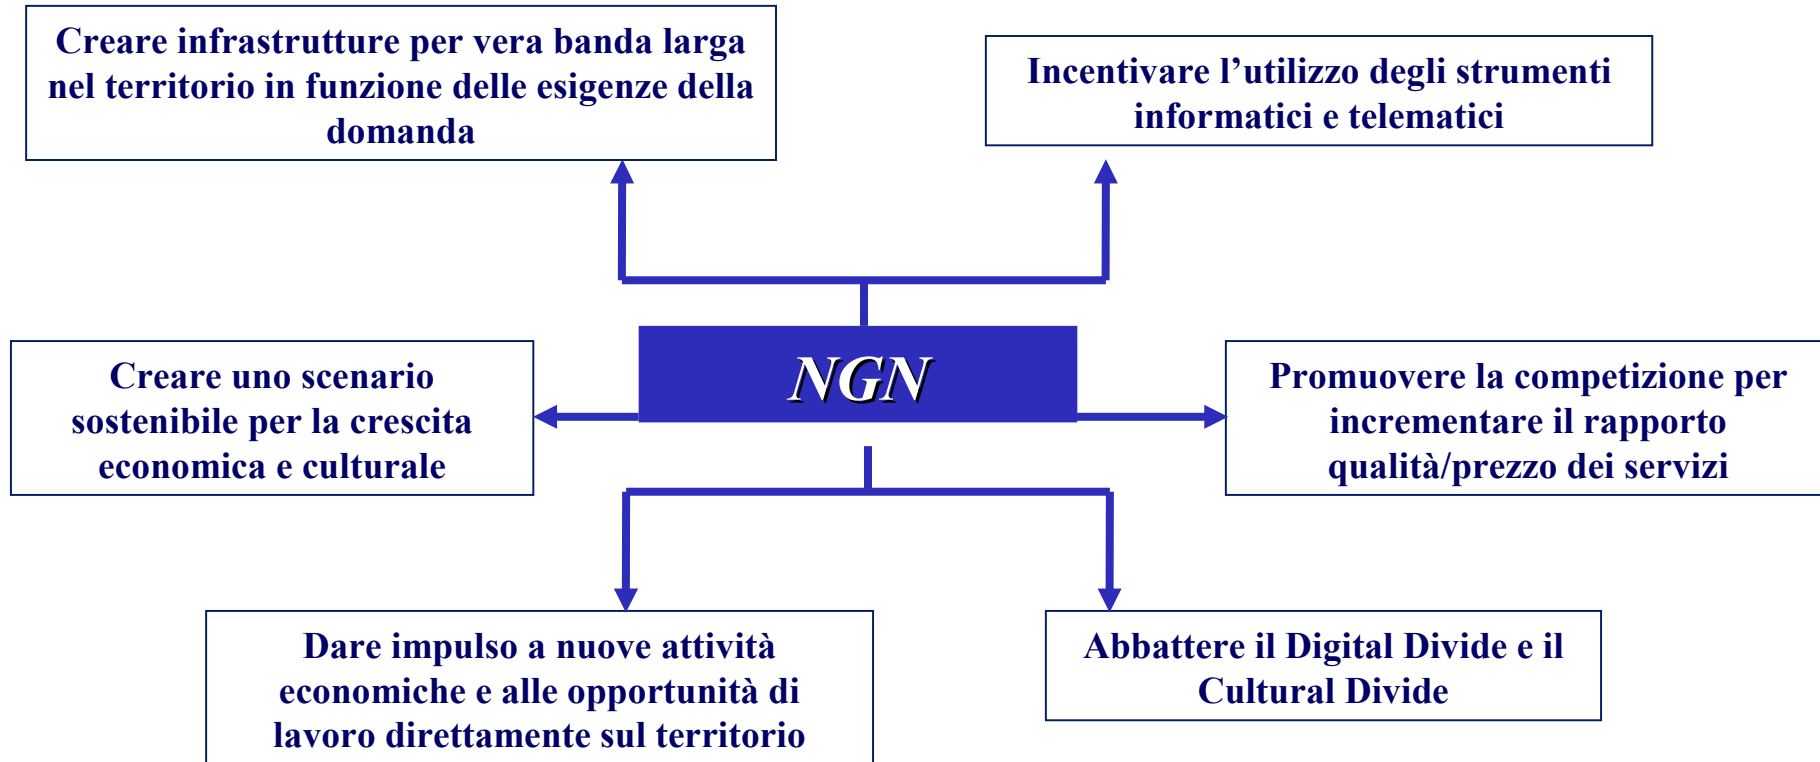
Creare infrastrutture per vera banda larga nel territorio in funzione delle esigenze della domanda

Incentivare l’utilizzo degli strumenti informatici e telematici

Creare uno scenario sostenibile per la crescita economica e culturale

NGN

Promuovere la competizione per incrementare il rapporto qualità/prezzo dei servizi

Dare impulso a nuove attività economiche e alle opportunità di lavoro direttamente sul territorio

Abbattere il Digital Divide e il Cultural Divide